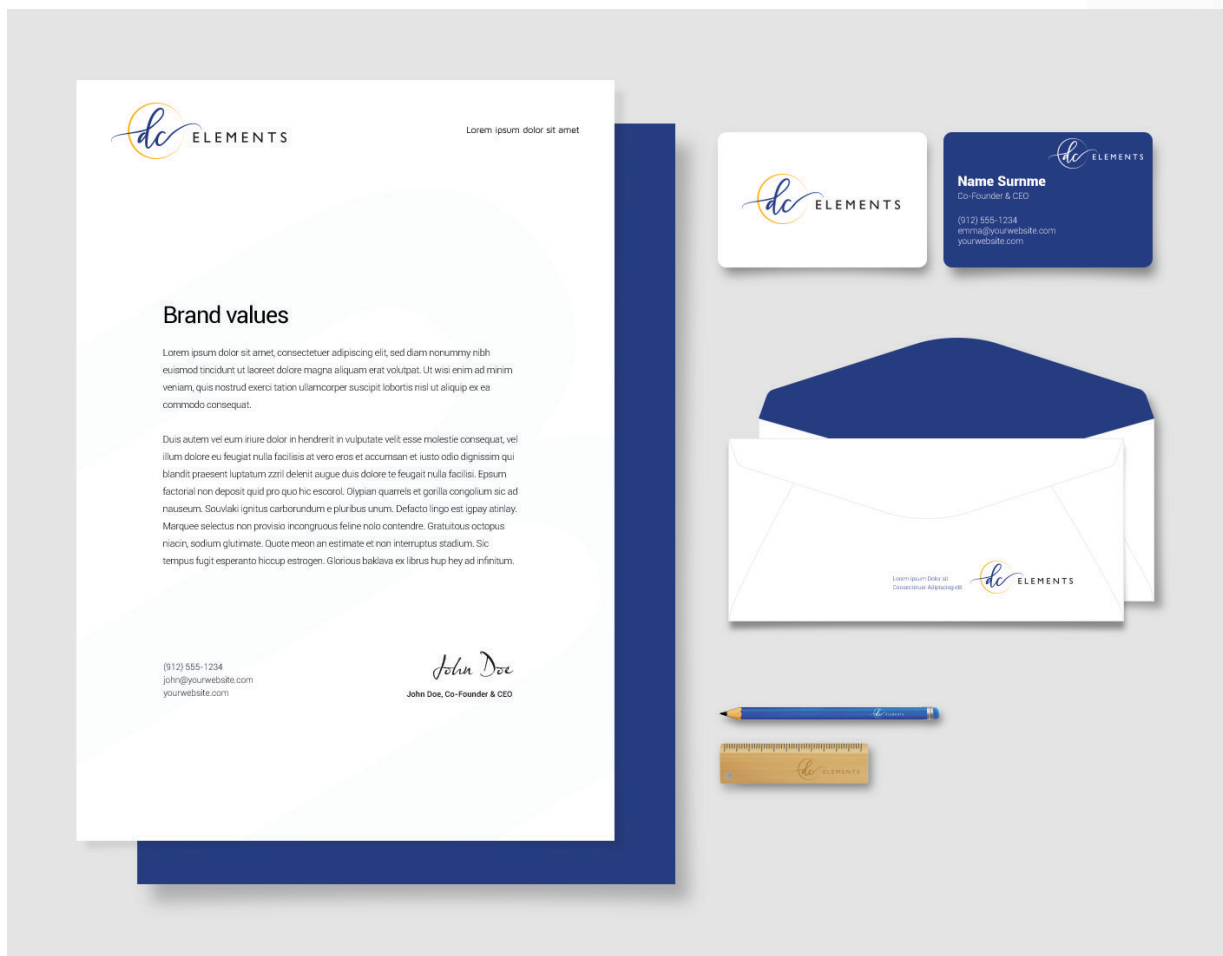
dc ELEMENTS

Lorem ipsum dolor sit amet

Brand values

Lorem ipsum dolor sit amet, consectetuer adipiscing elit, sed diam nonummy nibh euismod tincidunt ut laoreet dolore magna aliquam erat volutpat. Ut wisi enim ad minim veniam, quis nostrud exerci tation ullamcorper suscipit lobortis nisl ut aliquip ex ea commodo consequat.

Duis autem vel eum iriure dolor in hendrerit in vulputate velit esse molestie consequat, vel illum dolore eu feugiat nulla facilisis at vero eros et accumsan et iusto odio dignissim qui blandit praesent luptatum zzril delenit augue duis dolore te feugait nulla facilisi. Epsum factorial non deposit quid pro quo hic escorol. Olypian quarrels et gorilla congolium sic ad nauseum. Souvlaki ignitus carborundum e pluribus unum. Defacto lingo est igpay atinlay. Marquee selectus non provisio incongruous feline nolo contendre. Gratuitous octopus niacin, sodium glutimate. Quote meon an estimate et non interruptus stadium. Sic tempus fugit esperanto hiccup estrogen. Glorious baklava ex librus hup hey ad infinitum.

(912) 555-1234
john@yourwebsite.com
yourwebsite.com

John Doe
John Doe, Co-Founder & CEO

dc ELEMENTS

dc ELEMENTS
Name Surnme
Co-Founder & CEO
(912) 555-1234
emma@yourwebsite.com
yourwebsite.com

Lorem ipsum Dolor sit
Consectetuer Adipiscing elit
dc ELEMENTS

dc ELEMENTS

dc ELEMENTS